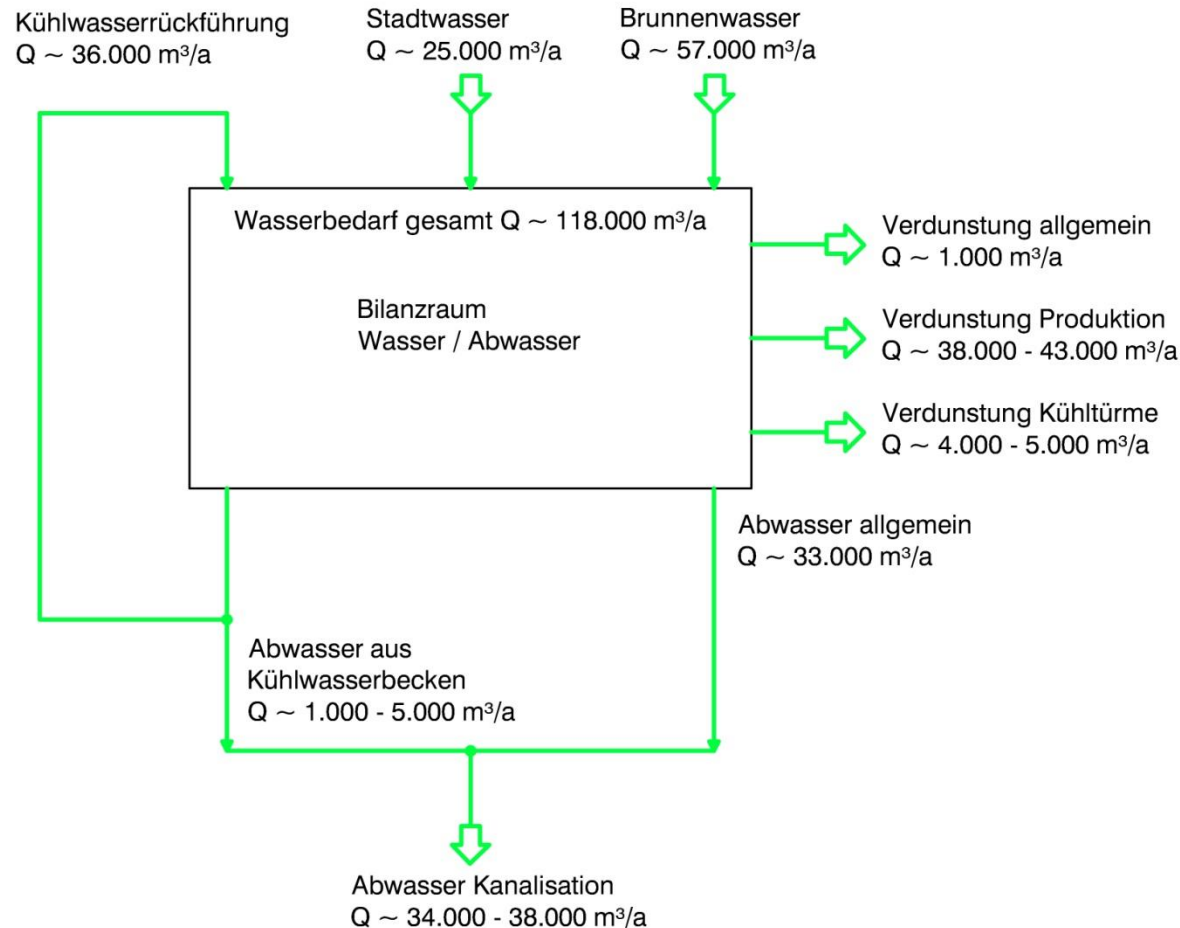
Kühlwasserrückführung
Q ~ 36.000 m³/a

Stadtwasser
Q ~ 25.000 m³/a

Brunnenwasser
Q ~ 57.000 m³/a

Wasserbedarf gesamt Q ~ 118.000 m³/a

Bilanzraum
Wasser / Abwasser

Verdunstung allgemein
Q ~ 1.000 m³/a

Verdunstung Produktion
Q ~ 38.000 - 43.000 m³/a

Verdunstung Kühltürme
Q ~ 4.000 - 5.000 m³/a

Abwasser allgemein
Q ~ 33.000 m³/a

Abwasser aus
Kühlwasserbecken
Q ~ 1.000 - 5.000 m³/a

Abwasser Kanalisation
Q ~ 34.000 - 38.000 m³/a